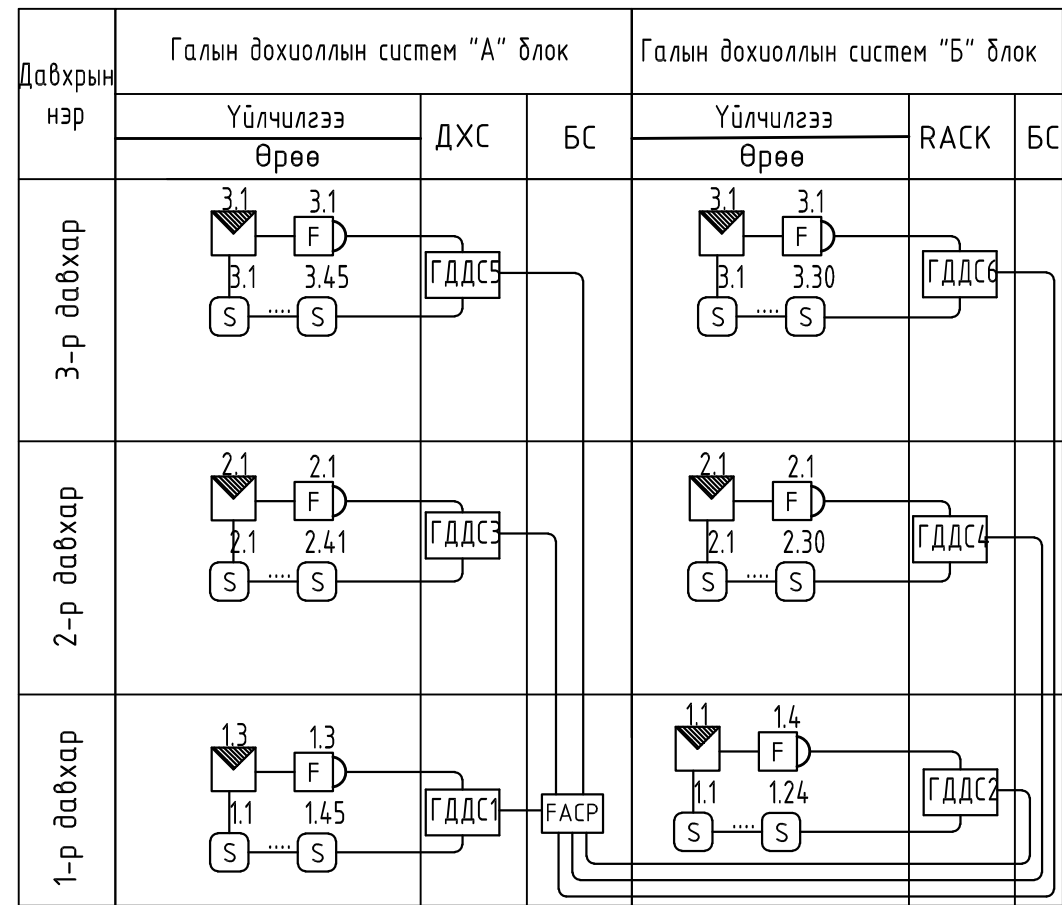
| Давхрын нэр | Галын дохиоллын систем "А" блок | | | Галын дохиоллын систем "Б" блок | | |
|---|---|---|---|---|---|---|
| | Үйлчилгээ / Өрөө | ДХС | БС | Үйлчилгээ / Өрөө | RACK | БС |
| 3-р давхар | 3.1 3.1 F 3.1 3.45 S .... S | ГДДС5 | | 3.1 3.1 F 3.1 3.30 S .... S | ГДДС6 | |
| 2-р давхар | 2.1 2.1 F 2.1 2.41 S .... S | ГДДС3 | | 2.1 2.1 F 2.1 2.30 S .... S | ГДДС4 | |
| 1-р давхар | 1.3 1.3 F 1.1 1.45 S .... S | ГДДС1 | FACP | 1.1 1.4 F 1.1 1.24 S .... S | ГДДС2 | |